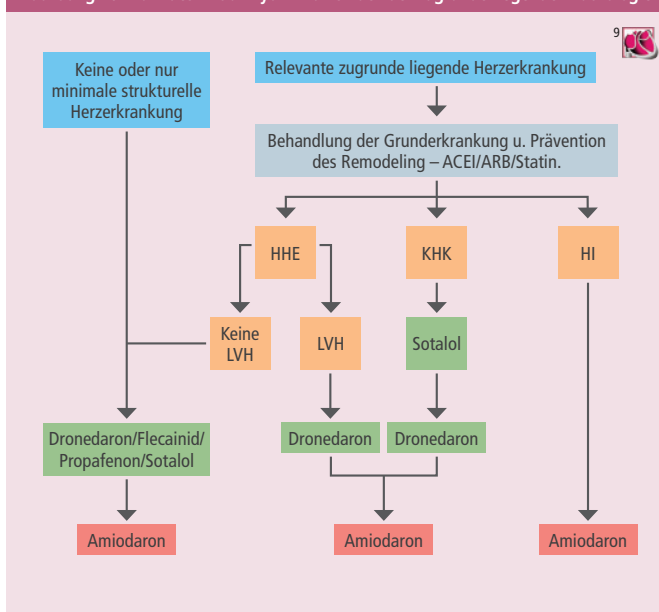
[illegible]

9

Keine oder nur minimale strukturelle Herzerkrankung

Relevante zugrunde liegende Herzerkrankung

Behandlung der Grunderkrankung u. Prävention des Remodeling – ACEI/ARB/Statin.

HHE

KHK

HI

Keine LVH

LVH

Sotalol

Dronedaron/Flecainid/ Propafenon/Sotalol

Dronedaron

Dronedaron

Amiodaron

Amiodaron

Amiodaron